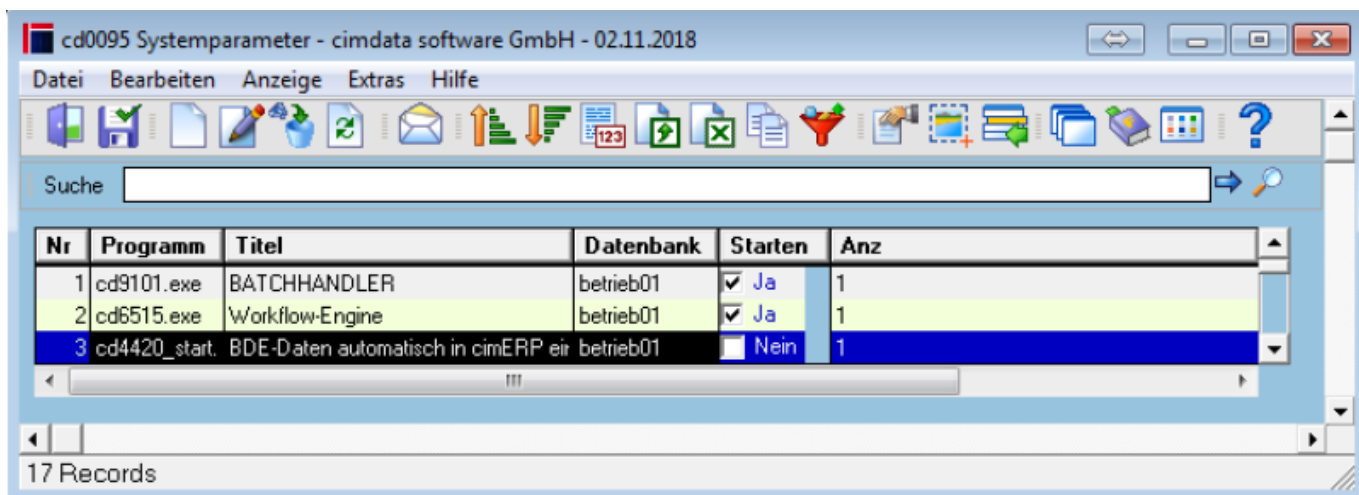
cd0095 Systemparameter - cimdata software GmbH - 02.11.2018

Datei Bearbeiten Anzeige Extras Hilfe

Suche

| Nr | Programm | Titel | Datenbank | Starten | Anz |
|---|---|---|---|---|---|
| 1 | cd9101.exe | BATCHHANDLER | betrieb01 | Ja | 1 |
| 2 | cd6515.exe | Workflow-Engine | betrieb01 | Ja | 1 |
| 3 | cd4420_start. | BDE-Daten automatisch in cimERP eir | betrieb01 | Nein | 1 |

17 Records